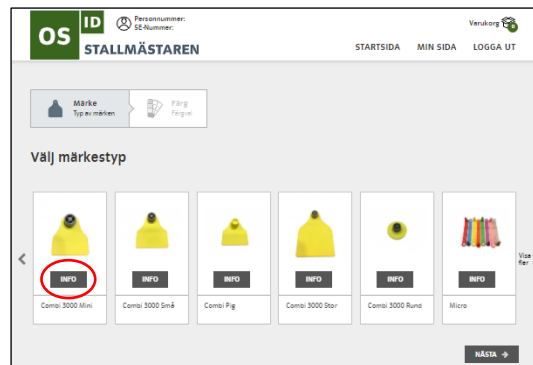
OS ID
Personnummer:
SE-Nummer:
STALLMÄSTAREN
Varukorg 0
STARTSIDA MIN SIDA LOGGA UT

Märke
Typ av märken
Färg
Färgval

Välj märkestyp

INFO
Combi 3000 Mini
INFO
Combi 3000 Små
INFO
Combi Pig
INFO
Combi 3000 Stor
INFO
Combi 3000 Rund
INFO
Micro
Visa fler

NÄSTA